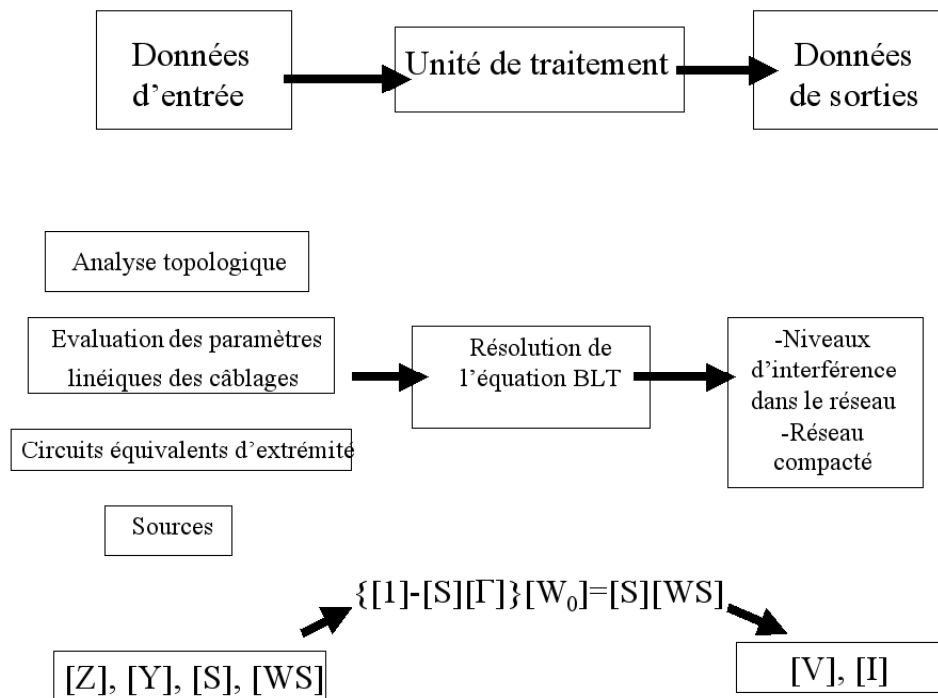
Données d'entrée

Unité de traitement

Données de sorties

Analyse topologique

Evaluation des paramètres linéiques des câblages

Circuits équivalents d'extrémité

Sources

Résolution de l'équation BLT

-Niveaux d'interférence dans le réseau
-Réseau compacté

$\{[1]-[S][\Gamma]\}[W_0]=[S][WS]$

[Z], [Y], [S], [WS]

[V], [I]